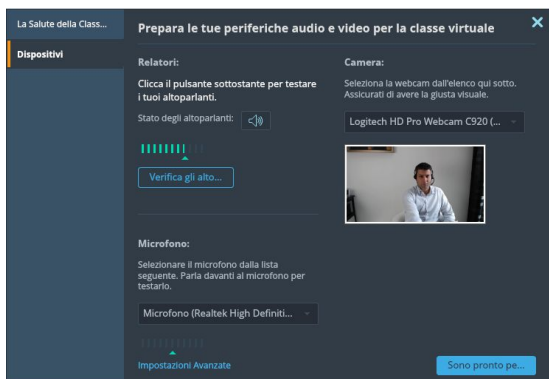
La Salute della Class...

Dispositivi

Prepara le tue periferiche audio e video per la classe virtuale

Relatori:

Clicca il pulsante sottostante per testare i tuoi altoparlanti.

Stato degli altoparlanti:

Verifica gli alto...

Camera:

Seleziona la webcam dall'elenco qui sotto. Assicurati di avere la giusta visuale.

Logitech HD Pro Webcam C920 (...

Microfono:

Selezionare il microfono dalla lista seguente. Parla davanti al microfono per testarlo.

Microfono (Realtek High Definiti...

Impostazioni Avanzate

Sono pronto pe...